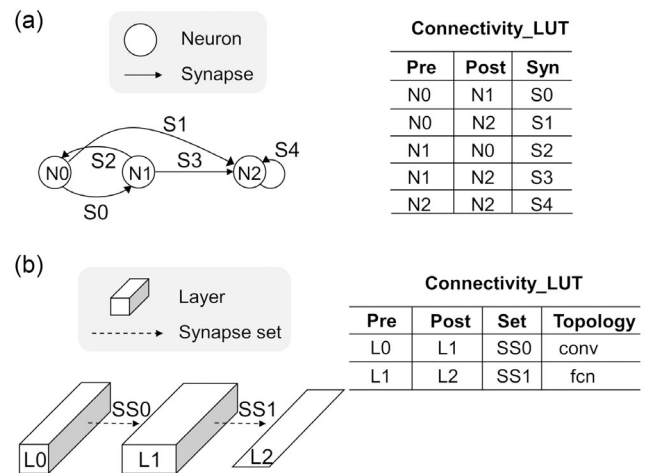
(a)

Neuron
Synapse

S1
S2
S3
S4
N0
N1
N2
S0

**Connectivity_LUT**

| Pre | Post | Syn |
|---|---|---|
| N0 | N1 | S0 |
| N0 | N2 | S1 |
| N1 | N0 | S2 |
| N1 | N2 | S3 |
| N2 | N2 | S4 |

(b)

Layer
Synapse set

SS0
SS1
L0
L1
L2

**Connectivity_LUT**

| Pre | Post | Set | Topology |
|---|---|---|---|
| L0 | L1 | SS0 | conv |
| L1 | L2 | SS1 | fcn |